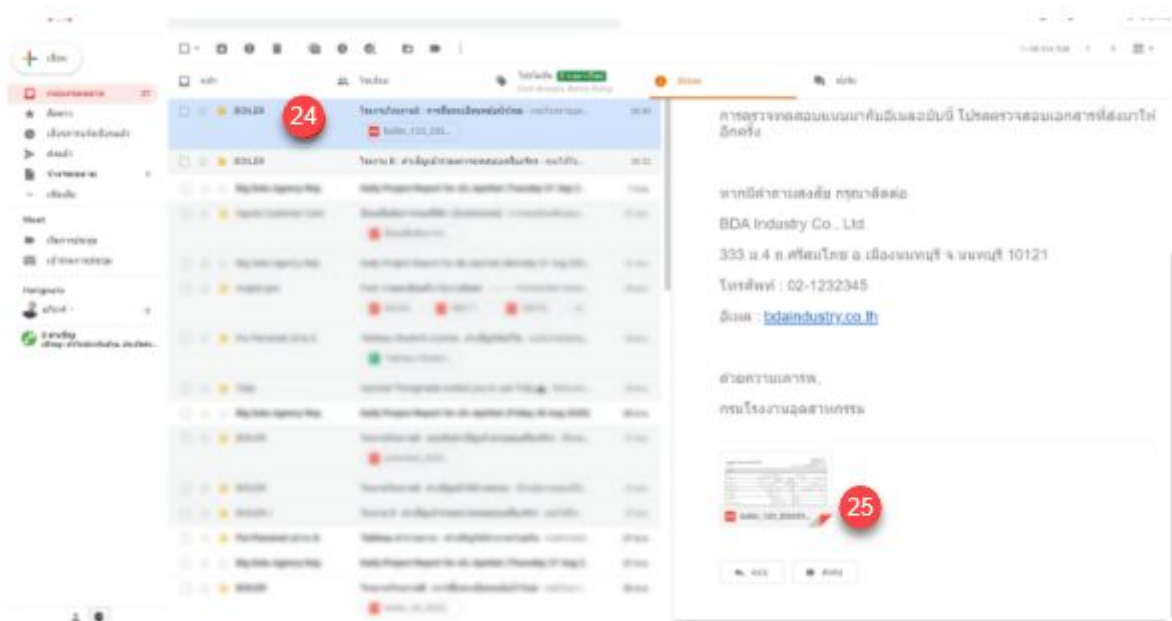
24

การตรวจสอบแบบมาพร้อมเมลฉบับนี้ โปรดตรวจสอบเอกสารที่ส่งมาให้อีกครั้ง

หากมีคำถามสงสัย กรุณาติดต่อ

BDA Industry Co., Ltd.

333 ม.4 ต.ศรีสมโภช อ.เมืองนนทบุรี จ.นนทบุรี 10121

โทรศัพท์ : 02-1232345

อีเมล : bdaindustry.co.th

ด้วยความเคารพ,

กรมโรงงานอุตสาหกรรม

25